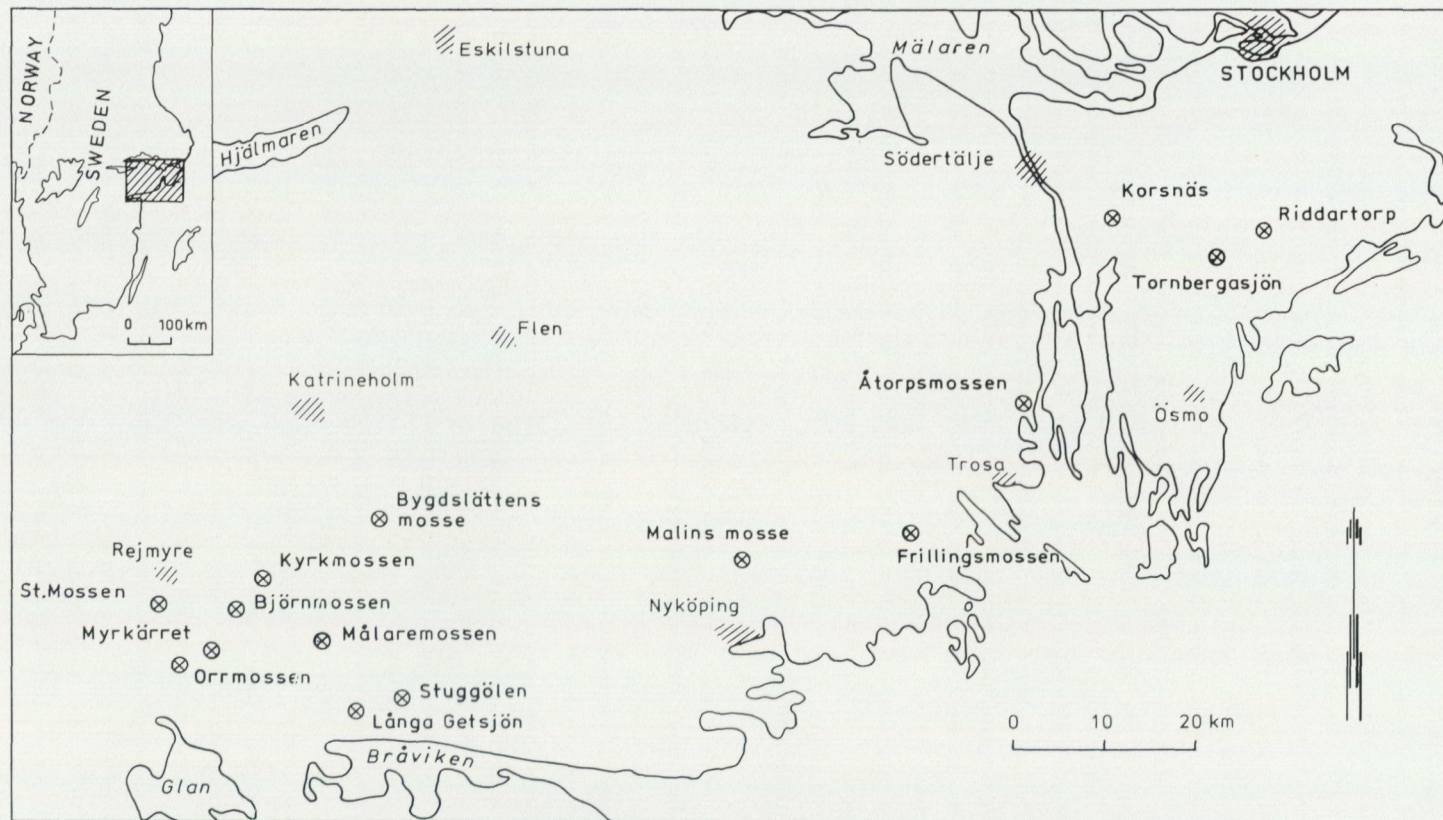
NORWAY
SWEDEN
0 100km
Hjälmaren
Eskilstuna
Mälaren
STOCKHOLM
Södertälje
Korsnäs
Riddartorp
Tornbergasjön
Flen
Katrineholm
Åtorpsmossen
Ösmo
Trosa
Bygdslättens mosse
Malins mosse
Frillingsmossen
Rejmyre
Kyrkmossen
St.Mossen
Björnmossen
Nyköping
Myrkärret
Målaremossen
Orrmossen
Stuggölen
Långa Getsjön
0 10 20 km
Bråviken
Glan